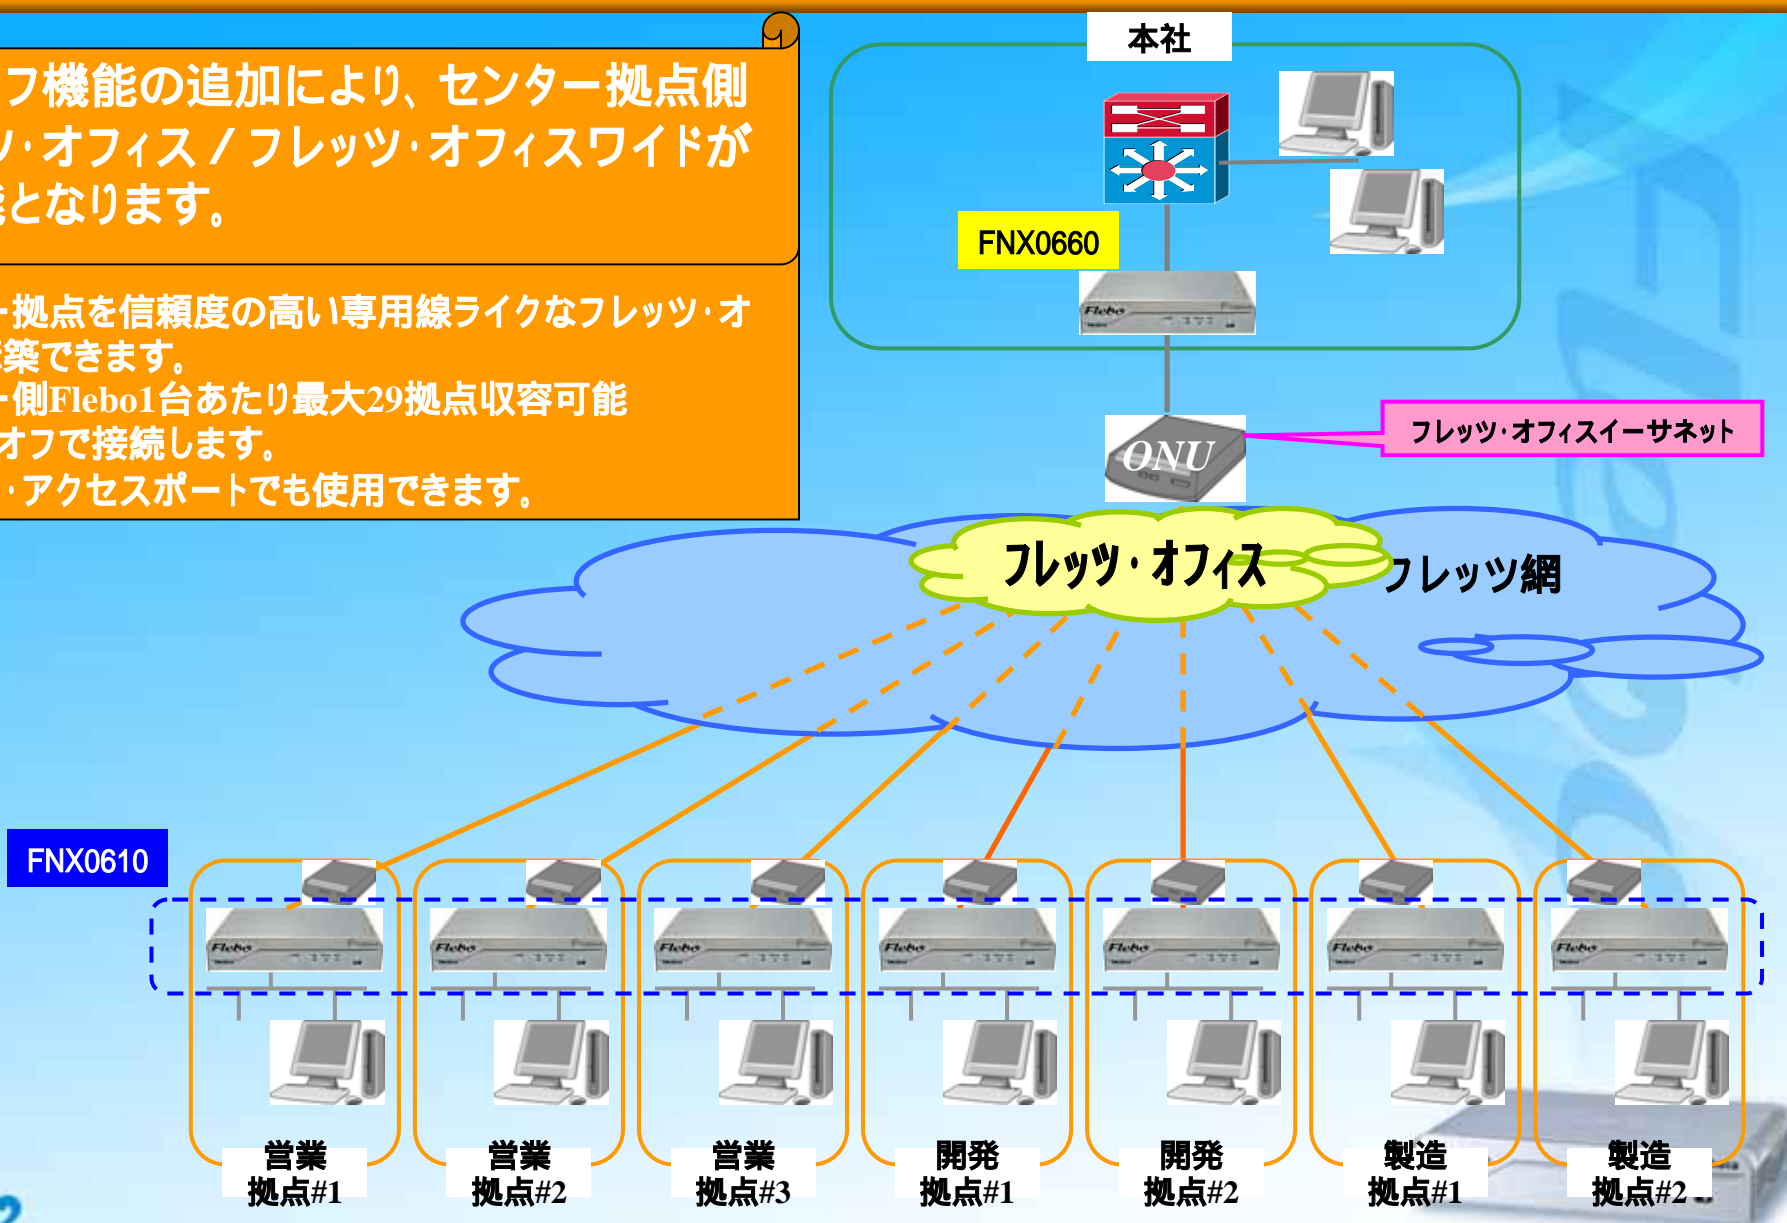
フ機能の追加により、センター拠点側
ツ・オフィス / フレッツ・オフィスワイドが
となります。

拠点を信頼度の高い専用線ライクなフレッツ・オ
築できます。
側Flebo1台あたり最大29拠点収容可能
オフで接続します。
・アクセスポートでも使用できます。

本社

FNX0660

Flebo

ONU

フレッツ・オフィスイーサネット

フレッツ・オフィス

フレッツ網

FNX0610

Flebo

Flebo

Flebo

Flebo

Flebo

Flebo

Flebo

営業
拠点#1

営業
拠点#2

営業
拠点#3

開発
拠点#1

開発
拠点#2

製造
拠点#1

製造
拠点#2